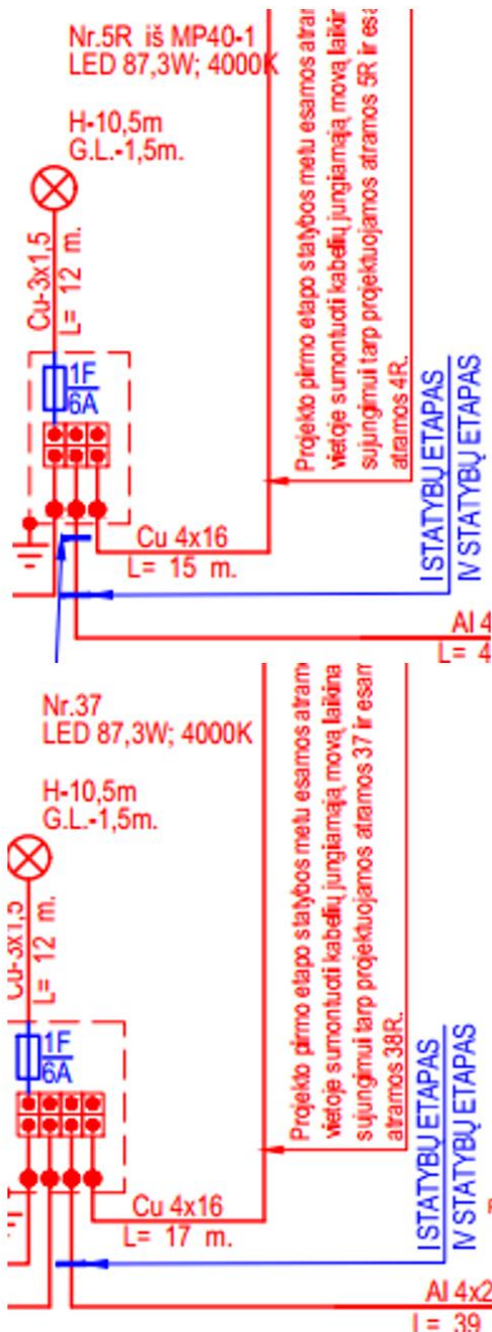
Nr.5R iš MP40-1
LED 87,3W; 4000K

H-10,5m
G.L.-1,5m.

Cu-3x1,5
L= 12 m.

1F
6A

Cu 4x16
L= 15 m.

Projekto pirmo etapo statybos metu esamos atram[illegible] vietoje sumontuoti kabelių jungiamąją movą laikin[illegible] sujungimui tarp projektuojamos atramos 5R ir esa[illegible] atramos 4R.

I STATYBŲ ETAPAS
IV STATYBŲ ETAPAS

Al 4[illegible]
L= 4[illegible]

Nr.37
LED 87,3W; 4000K

H-10,5m
G.L.-1,5m.

Cu-3x1,5
L= 12 m.

1F
6A

Cu 4x16
L= 17 m.

Projekto pirmo etapo statybos metu esamos atram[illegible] vietoje sumontuoti kabelių jungiamąją movą laikina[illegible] sujungimui tarp projektuojamos atramos 37 ir esam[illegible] atramos 38R.

I STATYBŲ ETAPAS
IV STATYBŲ ETAPAS

Al 4x2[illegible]
L= 39